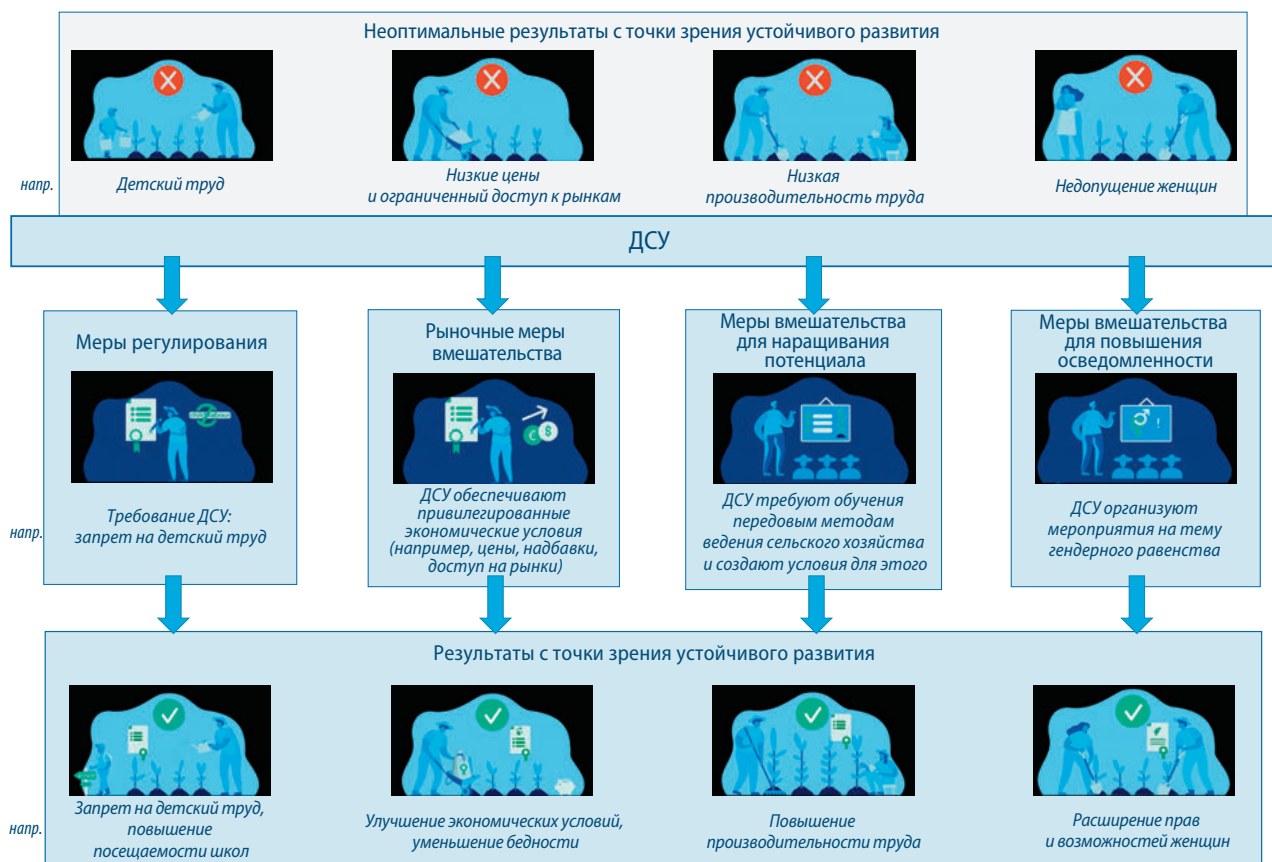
Неоптимальные результаты с точки зрения устойчивого развития

напр.

Детский труд

Низкие цены и ограниченный доступ к рынкам

Низкая производительность труда

Недопущение женщин

ДСУ

Меры регулирования

Требование ДСУ: запрет на детский труд

Рыночные меры вмешательства

ДСУ обеспечивают привилегированные экономические условия (например, цены, надбавки, доступ на рынки)

Меры вмешательства для наращивания потенциала

ДСУ требуют обучения передовым методам ведения сельского хозяйства и создают условия для этого

Меры вмешательства для повышения осведомленности

ДСУ организуют мероприятия на тему гендерного равенства

напр.

Результаты с точки зрения устойчивого развития

напр.

Запрет на детский труд, повышение посещаемости школ

Улучшение экономических условий, уменьшение бедности

Повышение производительности труда

Расширение прав и возможностей женщин